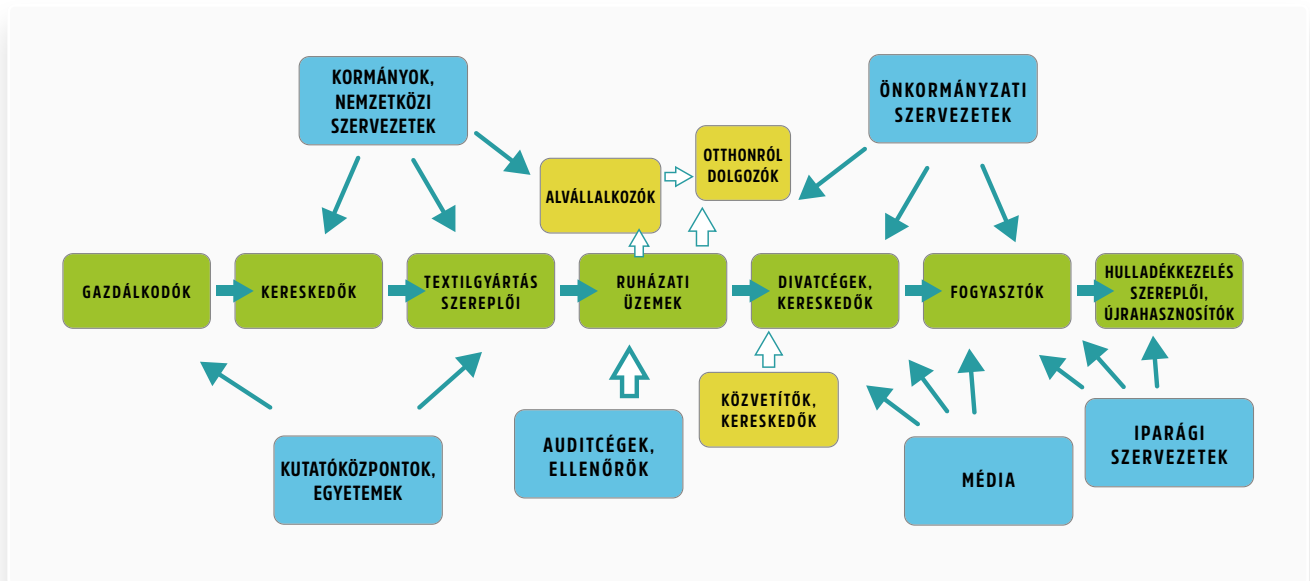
KORMÁNYOK, NEMZETKÖZI SZERVEZETEK

ÖNKORMÁNYZATI SZERVEZETEK

ALVÁLLALKOZÓK

OTTHONRÓL DOLGOZÓK

GAZDÁLKODÓK

KERESKEDŐK

TEXTILGYÁRTÁS SZEREPLŐI

RUHÁZATI ÜZEMEK

DIVATCÉGEK, KERESKEDŐK

FOGYASZTÓK

HULLADÉKKEZELÉS SZEREPLŐI, ÚJRAHASZNOSÍTÓK

KÖZVETÍTŐK, KERESKEDŐK

KUTATÓKÖZPONTOK, EGYETEMEK

AUDITCÉGEK, ELLENŐRÖK

MÉDIA

IPARÁGI SZERVEZETEK